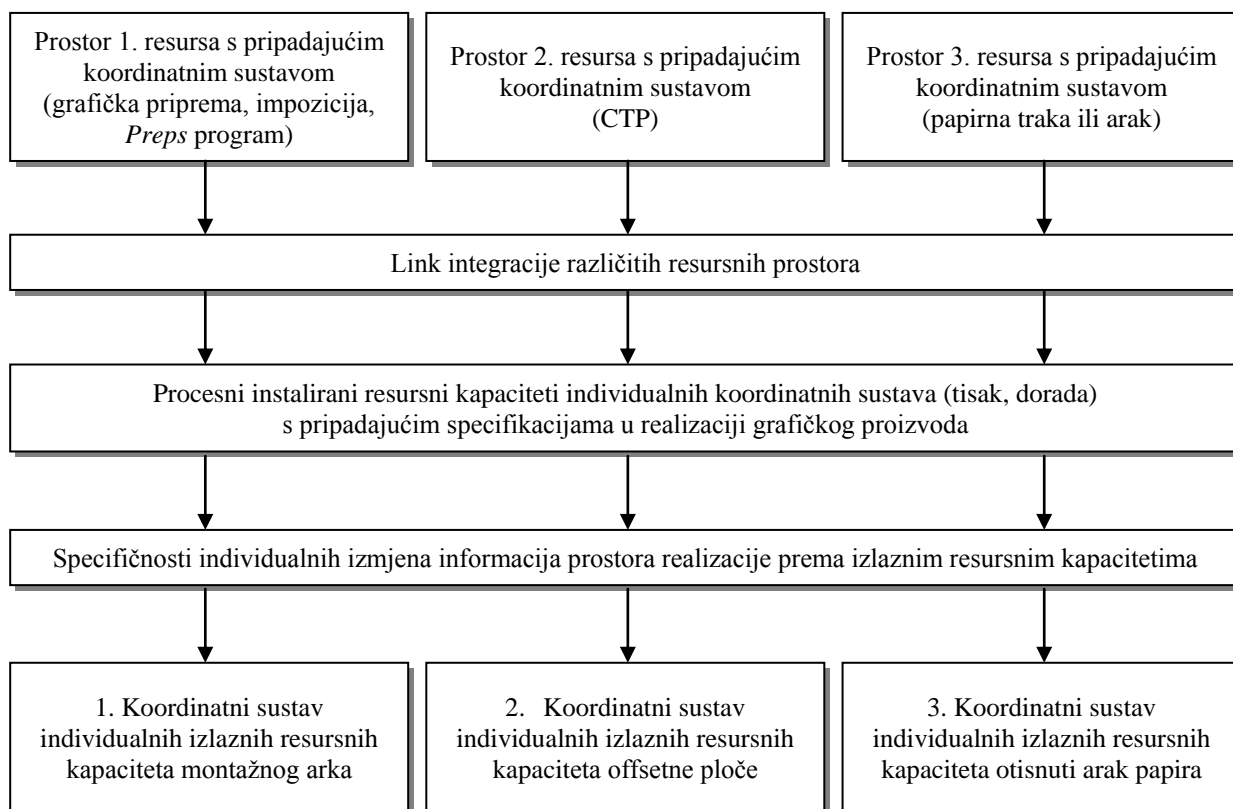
Prostor 1. resursa s pripadajućim koordinatnim sustavom (grafička priprema, impozicija, *Preps* program)

Prostor 2. resursa s pripadajućim koordinatnim sustavom (CTP)

Prostor 3. resursa s pripadajućim koordinatnim sustavom (papirna traka ili arak)

Link integracije različitih resursnih prostora

Procesni instalirani resursni kapaciteti individualnih koordinatnih sustava (tisak, dorada) s pripadajućim specifikacijama u realizaciji grafičkog proizvoda

Specifičnosti individualnih izmjena informacija prostora realizacije prema izlaznim resursnim kapacitetima

1. Koordinatni sustav individualnih izlaznih resursnih kapaciteta montažnog arka

2. Koordinatni sustav individualnih izlaznih resursnih kapaciteta offsetne ploče

3. Koordinatni sustav individualnih izlaznih resursnih kapaciteta otisnuti arak papira